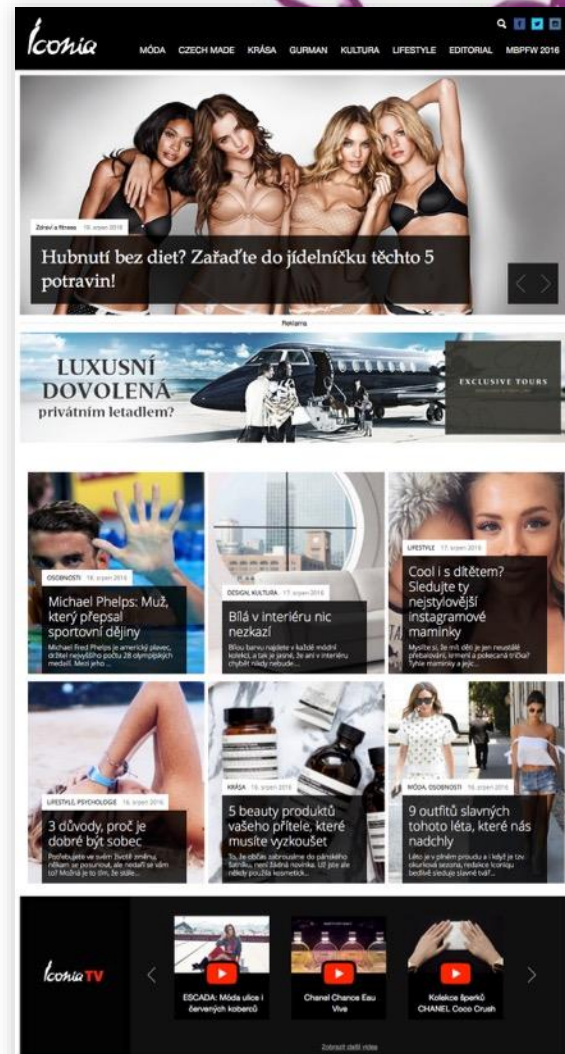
Iconia

MÓDA CZECH MADE KRÁSA GURMAN KULTURA LIFESTYLE EDITORIAL MBPFW 2016

Zdraví a fitness 18. srpen 2016

Hubnutí bez diet? Zařaďte do jídelníčku těchto 5 potravin!

Reklama

LUXUSNÍ DOVOLENÁ privátním letadlem?

EXCLUSIVE TOURS

OSOBNOSTI 18. srpen 2016

Michael Phelps: Muž, který přepsal sportovní dějiny

Michael Fred Phelps je americký plavec, držitel nejvyššího počtu 28 olympijských medailí. Mezi jeho ...

DESIGN, KULTURA 17. srpen 2016

Bílá v interiéru nic nezkazí

Bílou barvu najdete v každé módní kolekci, a tak je jasné, že ani v interiéru chybět nikdy nebude...

LIFESTYLE 17. srpen 2016

Cool i s dítětem? Sledujte ty nejstylovější instagramové maminky

Myslíte si, že mít dítě je jen neustálé přebalování, tepláky a pokecaná trička? Tyhle maminky a jejich...

LIFESTYLE, PSYCHOLOGIE 16. srpen 2016

3 důvody, proč je dobré být sobec

Potřebujete ve svém životě změnu, někam se posunout, ale nedaří se vám to? Možná je to tím, že stále...

KRÁSA 16. srpen 2016

5 beauty produktů vašeho přítele, které musíte vyzkoušet

To, že občas zabrousíme do pánského šuplíku, není žádná novinka. Už jste ale někdy použila kosmetick...

MÓDA, OSOBNOSTI 16. srpen 2016

9 outfitů slavných tohoto léta, které nás nadchly

Léto je v plném proudu a i když je tzv. okurková sezona, redakce Iconiqu bedlivě sleduje slavné tváře...

Iconia TV

ESCADA: Móda ulice i červených koberců

Chanel Chance Eau Vive

Kolekce šperků CHANEL Coco Crush

Zobrazit další videa